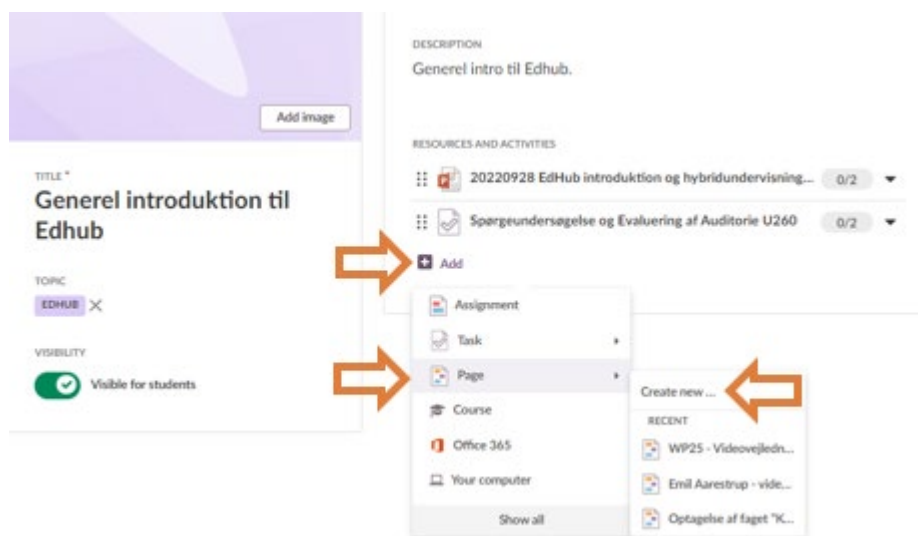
Add image

TITLE *

Generel introduktion til Edhub

TOPIC

EDHUB

VISIBILITY

Visible for students

DESCRIPTION

Generel intro til Edhub.

RESOURCES AND ACTIVITIES

20220928 EdHub introduktion og hybridundervisning... 0/2

Spørgeundersøgelse og Evaluering af Auditorie U260 0/2

Add

Assignment

Task

Page

Course

Office 365

Your computer

Show all

Create new ...

RECENT

WP25 - Videovejledn...

Emil Aarestrup - vide...

Optagelse af faget "K...